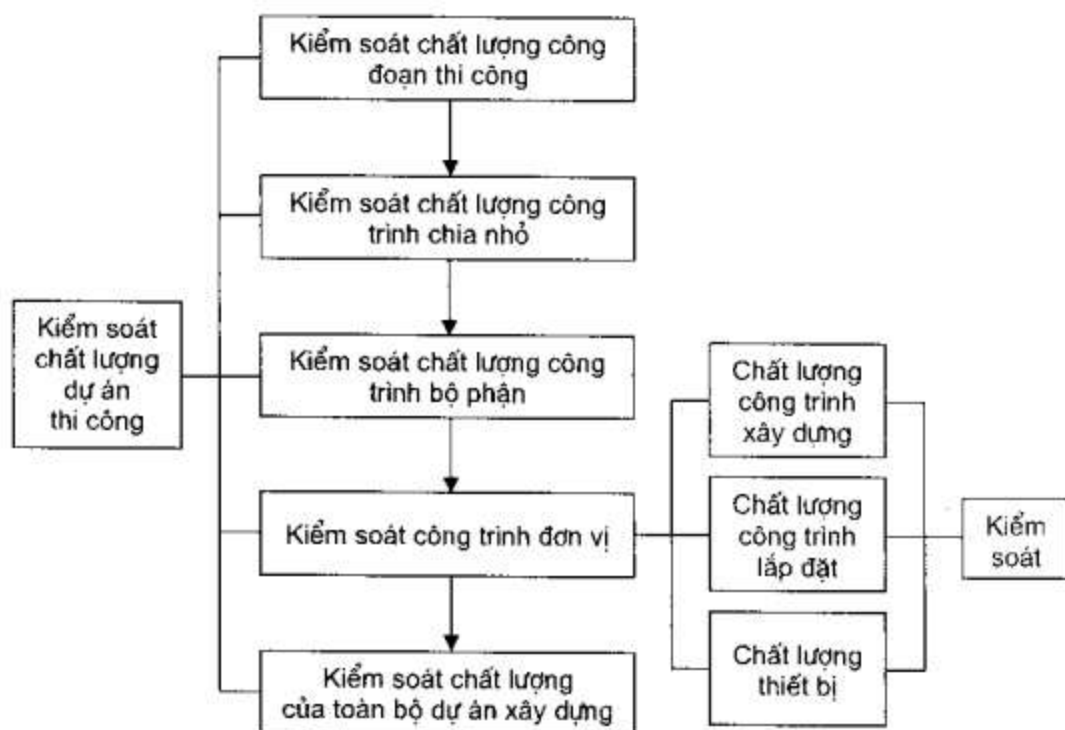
Kiểm soát chất lượng dự án thi công

Kiểm soát chất lượng công đoạn thi công

Kiểm soát chất lượng công trình chia nhỏ

Kiểm soát chất lượng công trình bộ phận

Kiểm soát công trình đơn vị

Kiểm soát chất lượng của toàn bộ dự án xây dựng

Chất lượng công trình xây dựng

Chất lượng công trình lắp đặt

Chất lượng thiết bị

Kiểm soát